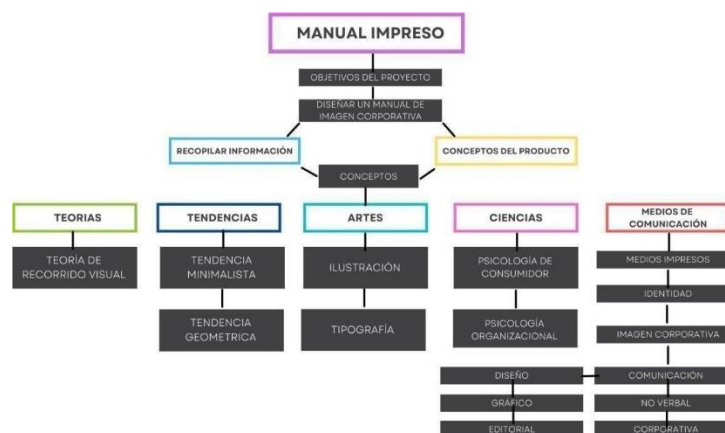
MANUAL IMPRESO

OBJETIVOS DEL PROYECTO

DISEÑAR UN MANUAL DE IMAGEN CORPORATIVA

RECOPILAR INFORMACIÓN

CONCEPTOS DEL PRODUCTO

CONCEPTOS

TEORIAS

TEORÍA DE RECORRIDO VISUAL

TENDENCIAS

TENDENCIA MINIMALISTA

TENDENCIA GEOMETRICA

ARTES

ILUSTRACIÓN

TIPOGRAFÍA

CIENCIAS

PSICOLOGÍA DE CONSUMIDOR

PSICOLOGÍA ORGANIZACIONAL

MEDIOS DE COMUNICACIÓN

MEDIOS IMPRESOS

IDENTIDAD

IMAGEN CORPORATIVA

COMUNICACIÓN

NO VERBAL

CORPORATIVA

DISEÑO

GRÁFICO

EDITORIAL